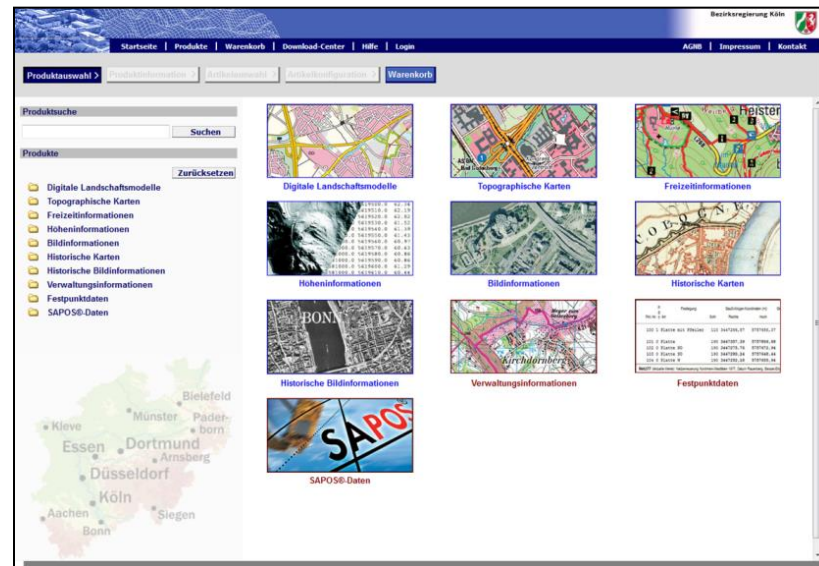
Bezirksregierung Köln

Startseite | Produkte | Warenkorb | Download-Center | Hilfe | Login

AGNB | Impressum | Kontakt

Produktauswahl > Produktinformation > Artikelauswahl > Artikelkonfiguration > Warenkorb

Produktsuche

Suchen

Produkte

Zurücksetzen

Digitale Landschaftsmodelle
Topographische Karten
Freizeitinformationen
Höheninformationen
Bildinformationen
Historische Karten
Historische Bildinformationen
Verwaltungsinformationen
Festpunktdaten
SAPOS®-Daten

Bielefeld
Münster
Paderborn
Kleve
Essen
Dortmund
Arnsberg
Düsseldorf
Köln
Aachen
Siegen
Bonn

Digitale Landschaftsmodelle

Topographische Karten

Heister

Freizeitinformationen

Höheninformationen

Bildinformationen

Historische Karten

BONN

Historische Bildinformationen

Kirchdornberg

Verwaltungsinformationen

Festpunktdaten

SAPOS

SAPOS®-Daten